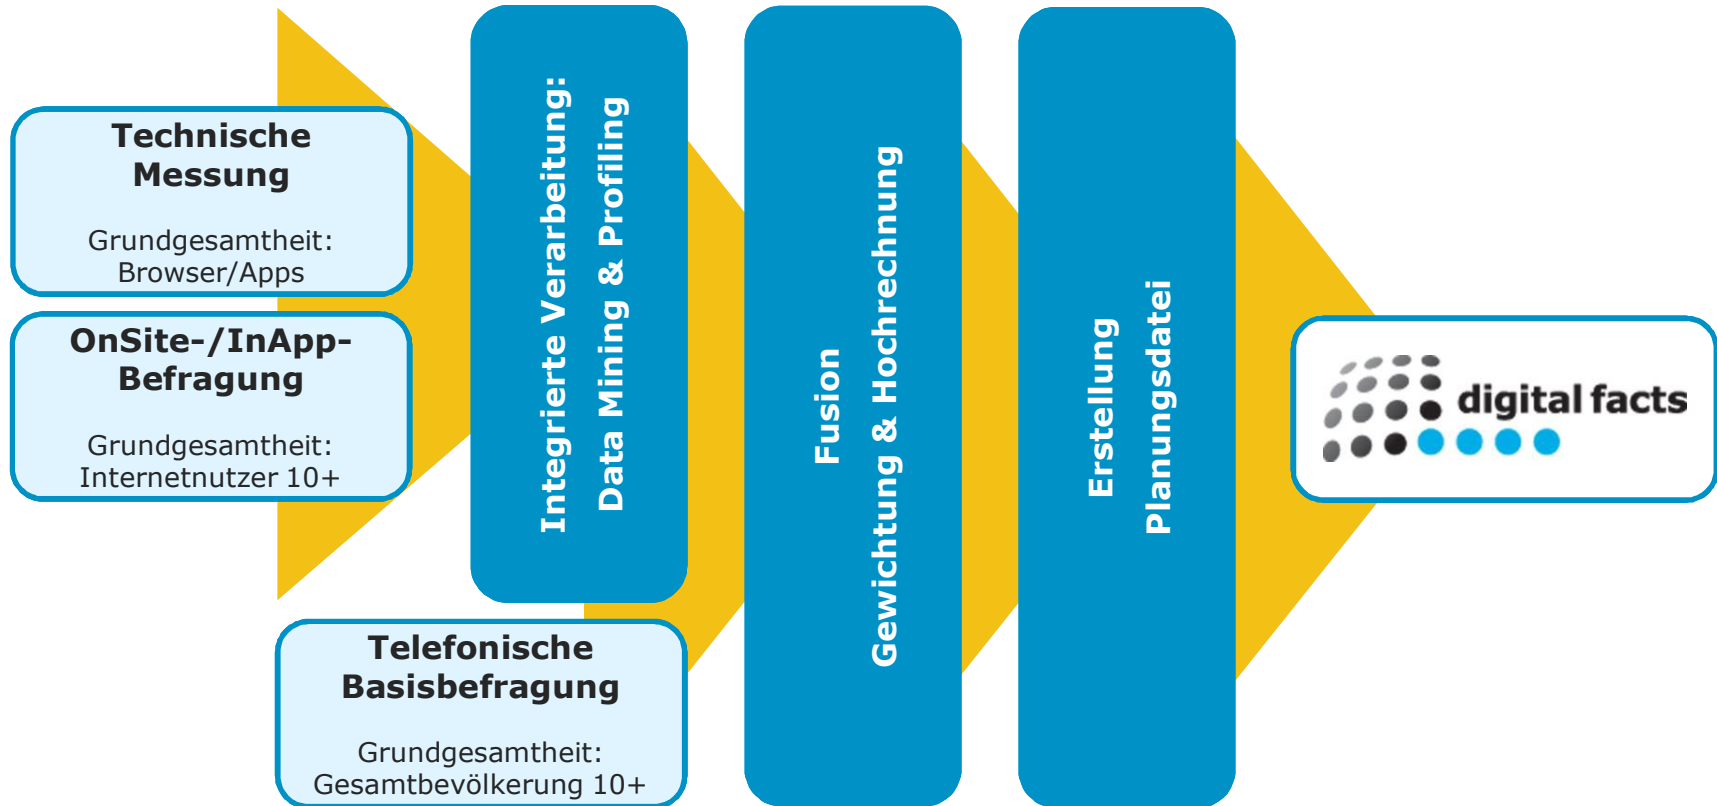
Technische Messung

Grundgesamtheit: Browser/Apps

OnSite-/InApp-Befragung

Grundgesamtheit: Internetnutzer 10+

Integrierte Verarbeitung:
Data Mining & Profiling

Telefonische Basisbefragung

Grundgesamtheit: Gesamtbevölkerung 10+

Fusion
Gewichtung & Hochrechnung

Erstellung
Planungsdatei

digital facts